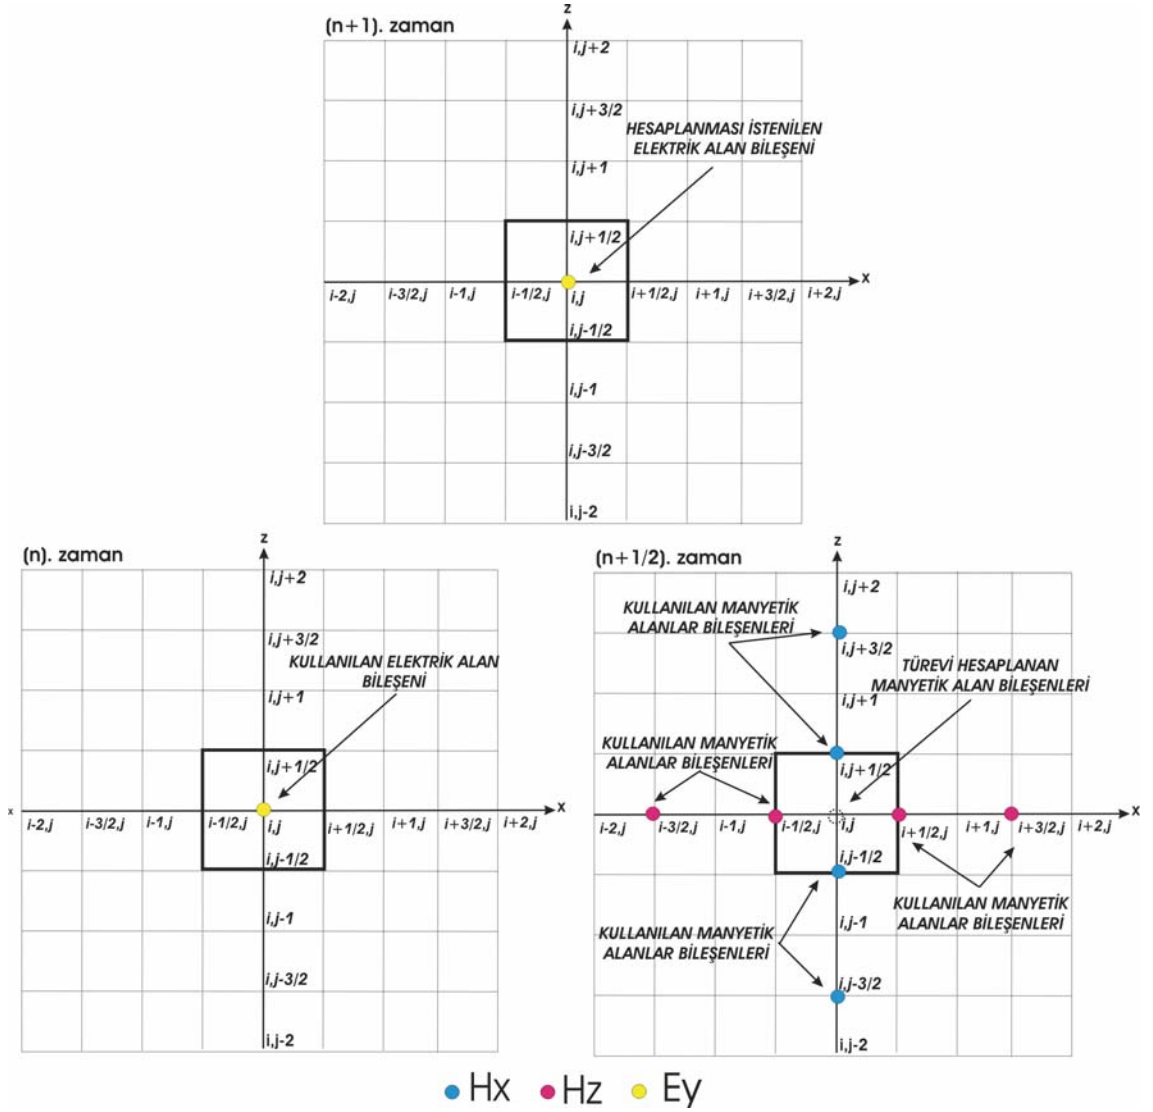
(n+1). zaman

z

i,j+2

i,j+3/2

HESAPLANMASI İSTENİLEN ELEKTRİK ALAN BİLEŞENİ

i,j+1

i,j+1/2

x

i-2,j i-3/2,j i-1,j i-1/2,j i,j i+1/2,j i+1,j i+3/2,j i+2,j

i,j-1/2

i,j-1

i,j-3/2

i,j-2

(n). zaman

z

i,j+2

i,j+3/2

KULLANILAN ELEKTRİK ALAN BİLEŞENİ

i,j+1

i,j+1/2

x

x

i-2,j i-3/2,j i-1,j i-1/2,j i,j i+1/2,j i+1,j i+3/2,j i+2,j

i,j-1/2

i,j-1

i,j-3/2

i,j-2

(n+1/2). zaman

z

i,j+2

KULLANILAN MANYETİK ALANLAR BİLEŞENLERİ

i,j+3/2

TÜREVİ HESAPLANAN MANYETİK ALAN BİLEŞENLERİ

i,j+1

KULLANILAN MANYETİK ALANLAR BİLEŞENLERİ

i,j+1/2

x

i-2,j i-3/2,j i-1,j i-1/2,j i,j i+1/2,j i+1,j i+3/2,j i+2,j

i,j-1/2

KULLANILAN MANYETİK ALANLAR BİLEŞENLERİ

i,j-1

KULLANILAN MANYETİK ALANLAR BİLEŞENLERİ

i,j-3/2

i,j-2

Hx Hz Ey